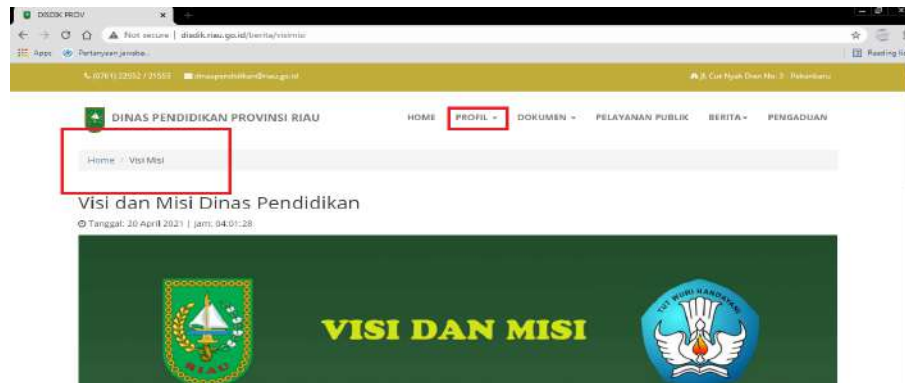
DISDIK PROV

Not secure | disdik.riau.go.id/berita/visimisi

Apps Pertanyaan jawaba...

Reading list

(0761) 22552 / 21553 dinaspendidikan@riau.go.id

Jl. Cut Nyak Dien No. 3 - Pekanbaru

DINAS PENDIDIKAN PROVINSI RIAU

HOME PROFIL DOKUMEN PELAYANAN PUBLIK BERITA PENGADUAN

Home / Visi Misi

Visi dan Misi Dinas Pendidikan

Tanggal: 20 April 2021 | Jam: 04:01:28

RIAU

VISI DAN MISI

TUT WURI HANDAYANI